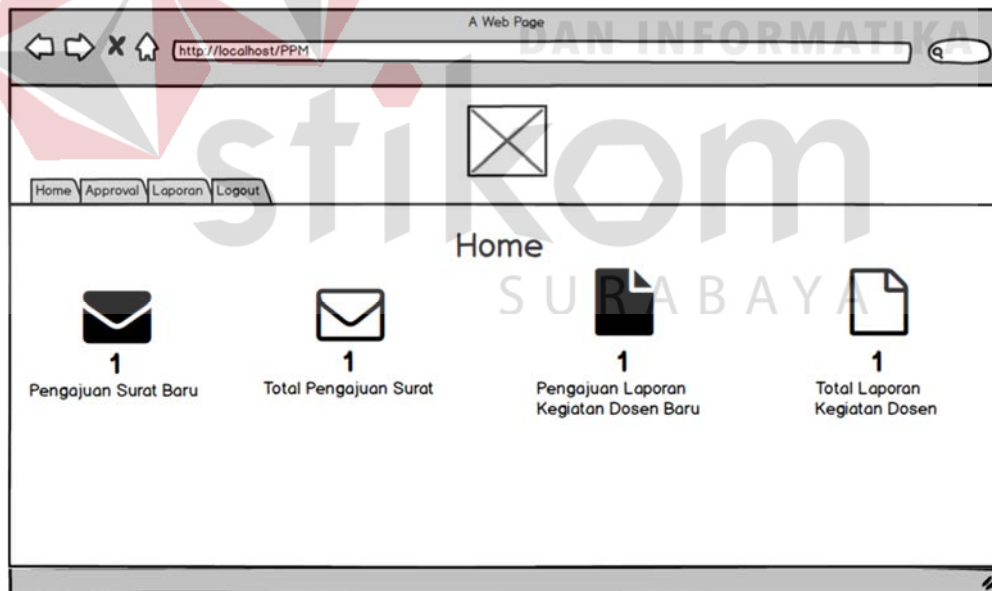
A Web Page

http://localhost/PPM

DAN INFORMATIKA

stikom

SURABAYA

Home Approval Laporan Logout

Home

1
Pengajuan Surat Baru

1
Total Pengajuan Surat

1
Pengajuan Laporan Kegiatan Dosen Baru

1
Total Laporan Kegiatan Dosen